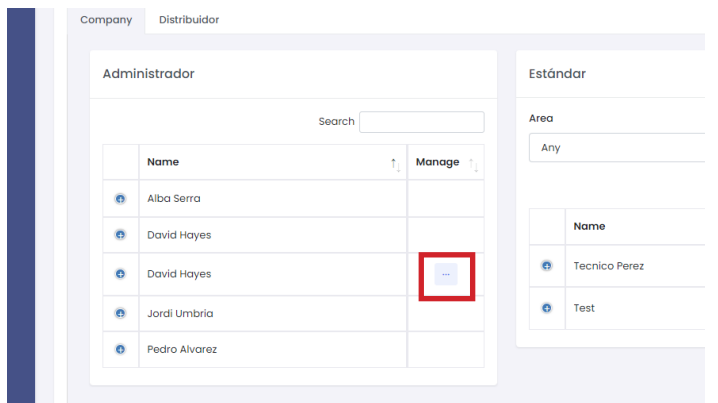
Company Distribuidor

Administrador

Search

| | Name | Manage |
|---|---|---|
| | Alba Serra | |
| | David Hayes | |
| | David Hayes | ··· |
| | Jordi Umbria | |
| | Pedro Alvarez | |

Estándar

Area

Any

| | Name |
|---|---|
| | Tecnico Perez |
| | Test |